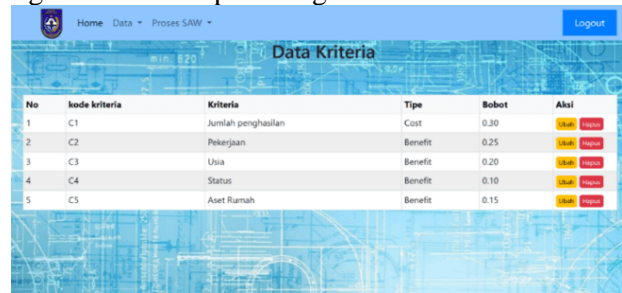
Home Data ▾ Proses SAW ▾

Logout

Data Kriteria

| No | kode kriteria | Kriteria | Tipe | Bobot | Aksi |
|---|---|---|---|---|---|
| 1 | C1 | Jumlah penghasilan | Cost | 0.30 | Ubah Hapus |
| 2 | C2 | Pekerjaan | Benefit | 0.25 | Ubah Hapus |
| 3 | C3 | Usia | Benefit | 0.20 | Ubah Hapus |
| 4 | C4 | Status | Benefit | 0.10 | Ubah Hapus |
| 5 | C5 | Aset Rumah | Benefit | 0.15 | Ubah Hapus |